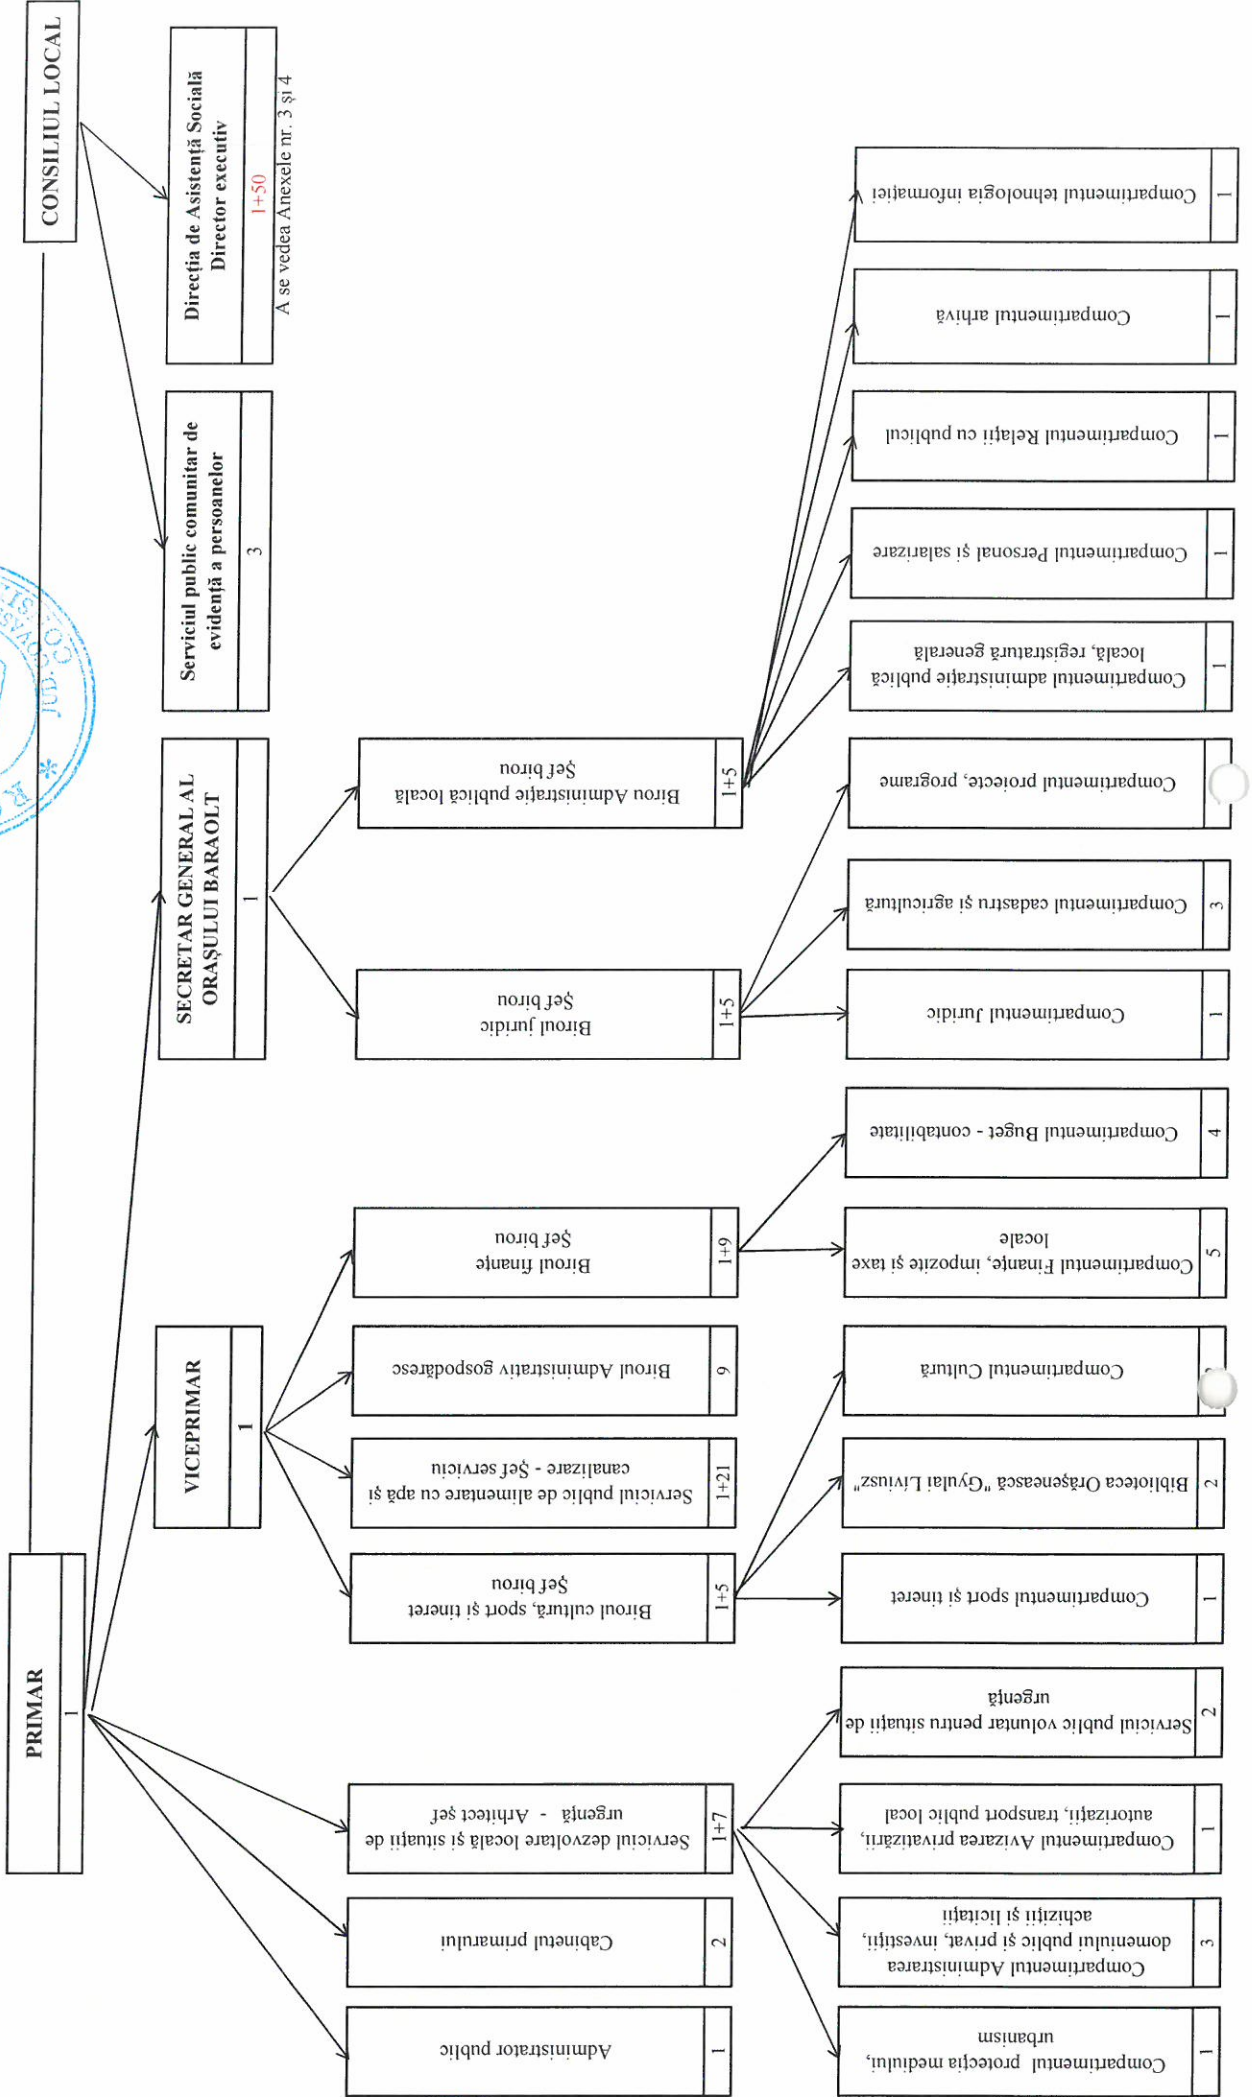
CONSILIUL LOCAL

Direcția de Asistență Socială
Director executiv
1+50
A se vedea Anexele nr. 3 și 4

Serviciul public comunitar de evidență a persoanelor
3

SECRETAR GENERAL AL ORAȘULUI BARAOLT
1

VICEPRIMAR
1

PRIMAR
1

Birou Administrație publică locală
Șef birou
1+5

Biroul Juridic
Șef birou
1+5

Biroul finanțe
Șef birou
1+9

Biroul Administrativ gospodăresc
9

Serviciul public de alimentare cu apă și canalizare - Șef serviciu
1+21

Biroul cultură, sport și tineret
Șef birou
1+5

Serviciul dezvoltare locală și situații de urgență - Arhitect șef
1+7

Cabinetul primarului
2

Administrator public
1

Compartimentul tehnologia informației
1

Compartimentul arhivă
1

Compartimentul Relații cu publicul
1

Compartimentul Personal și salarizare
1

Compartimentul administrație publică locală, registratură generală
1

Compartimentul proiecte, programe
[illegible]

Compartimentul cadastru și agricultură
3

Compartimentul Juridic
1

Compartimentul Buget - contabilitate
4

Compartimentul Finanțe, impozite și taxe locale
5

Compartimentul Cultură
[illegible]

Biblioteca Orășenească „Gyulai Líviusz"
2

Compartimentul sport și tineret
1

Serviciul public voluntar pentru situații de urgență
2

Compartimentul Avizare privatizări, autorizații, transport public local
1

Compartimentul Administrare domeniului public și privat, investiții, achiziții și licitații
3

Compartimentul protecția mediului, urbanism
1